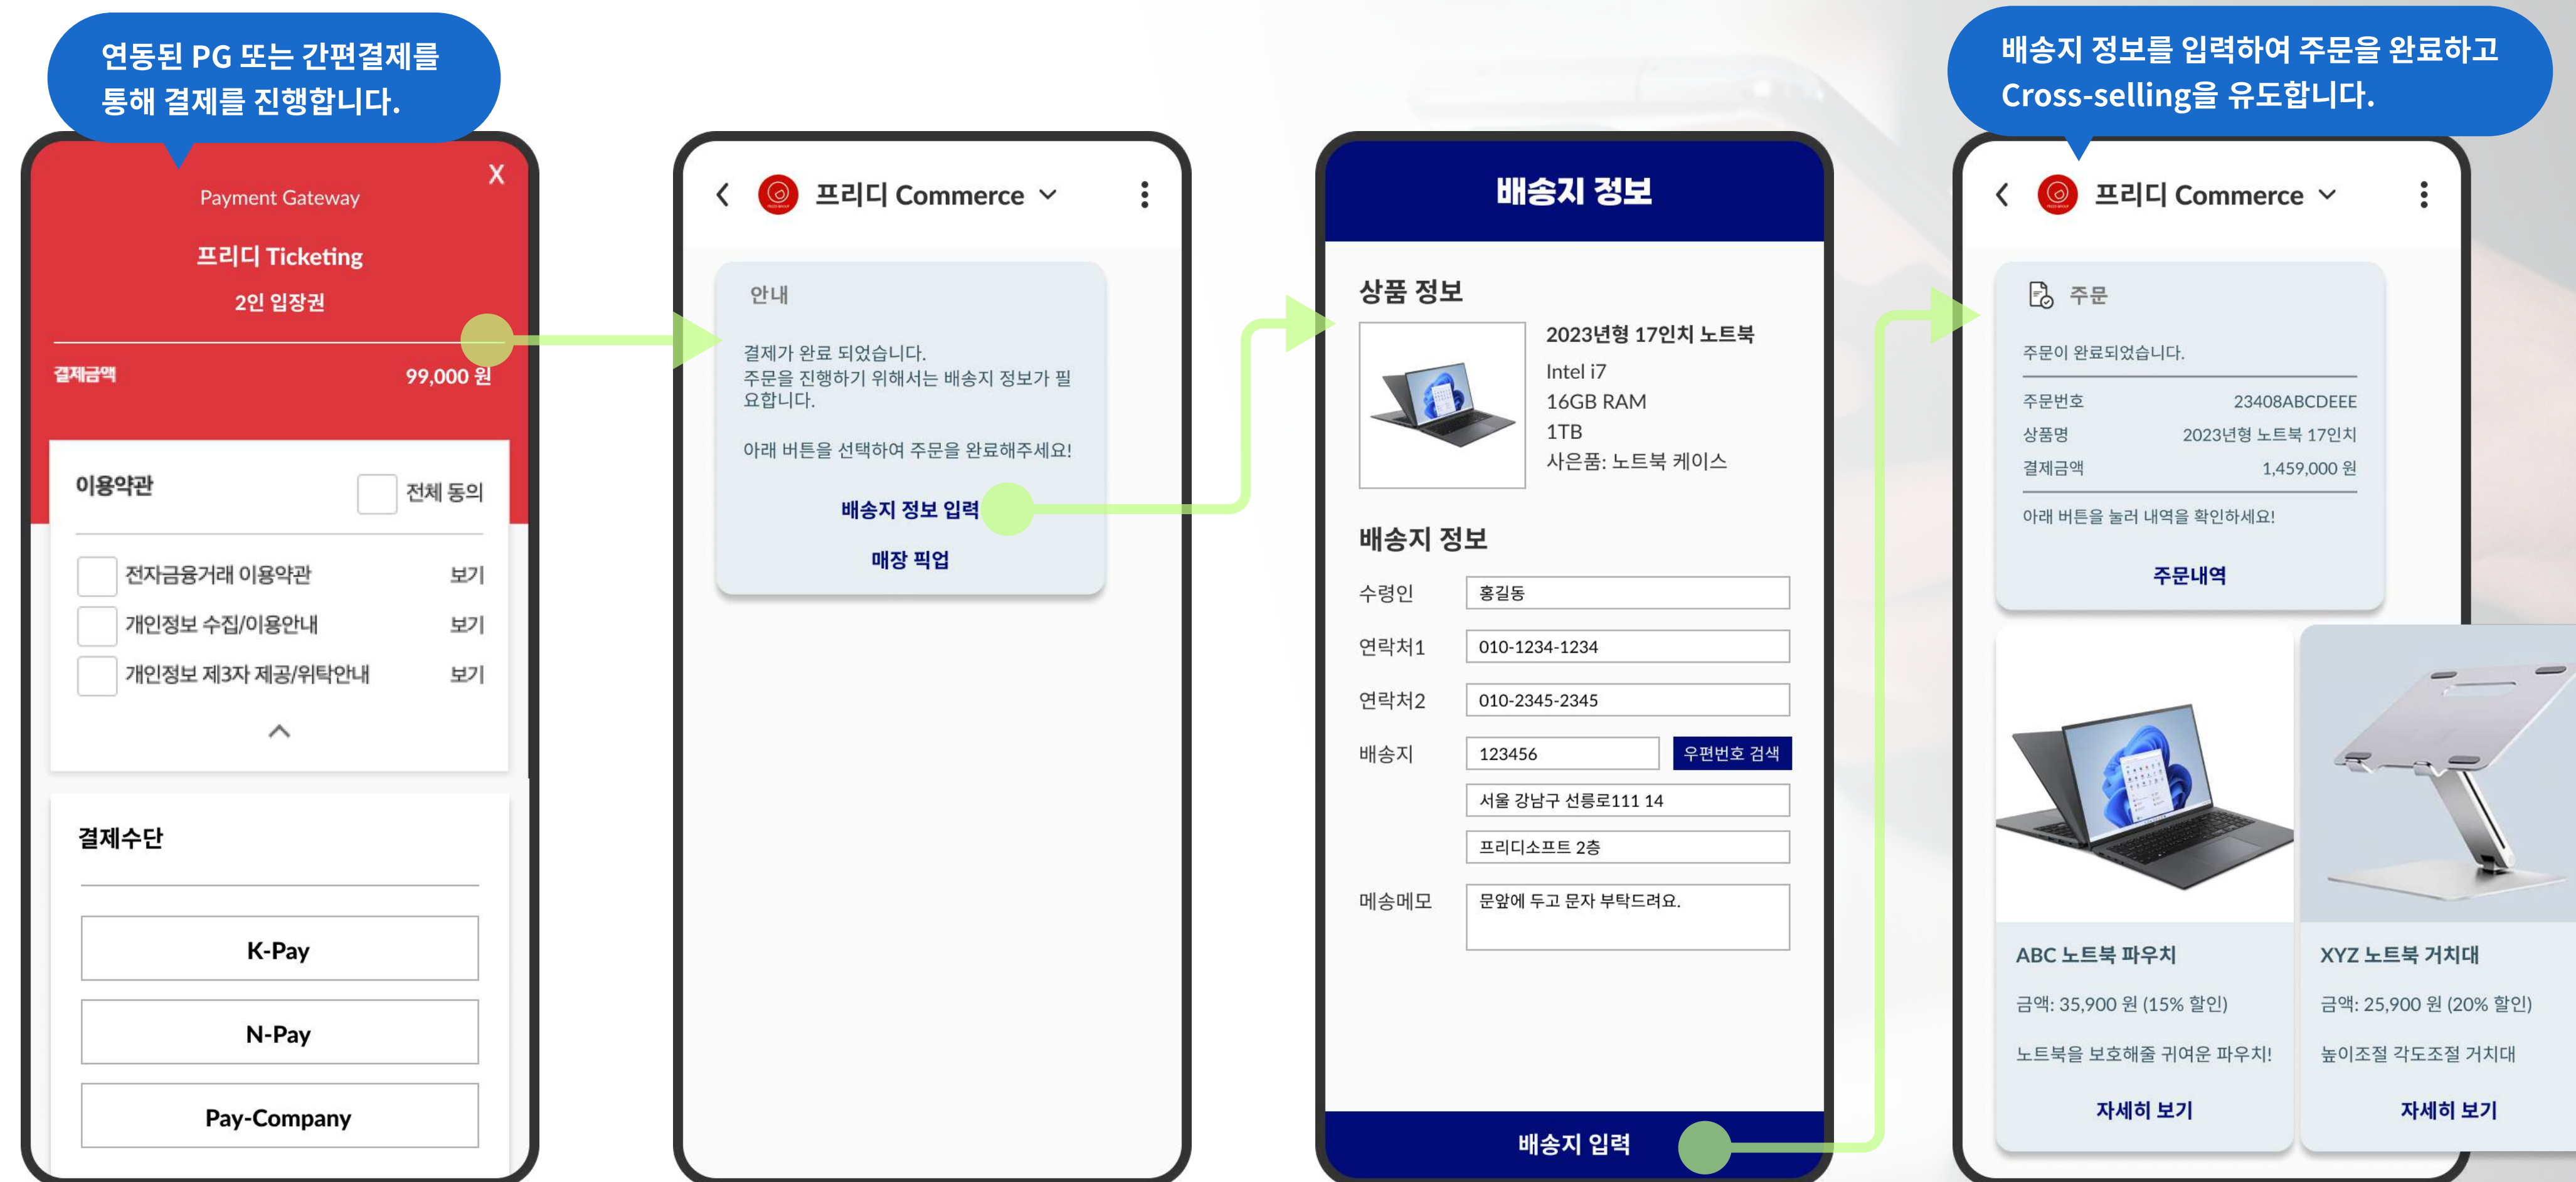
연동된 PG 또는 간편결제를 통해 결제를 진행합니다.

X
Payment Gateway
프리디 Ticketing
2인 입장권
결제금액 99,000 원

이용약관
전체 동의
전자금융거래 이용약관 보기
개인정보 수집/이용안내 보기
개인정보 제3자 제공/위탁안내 보기

결제수단
K-Pay
N-Pay
Pay-Company

프리디 Commerce

안내
결제가 완료 되었습니다.
주문을 진행하기 위해서는 배송지 정보가 필요합니다.

아래 버튼을 선택하여 주문을 완료해주세요!

배송지 정보 입력
매장 픽업

배송지 정보

상품 정보
2023년형 17인치 노트북
Intel i7
16GB RAM
1TB
사은품: 노트북 케이스

배송지 정보
수령인 홍길동
연락처1 010-1234-1234
연락처2 010-2345-2345
배송지 123456 우편번호 검색
서울 강남구 선릉로111 14
프리디소프트 2층
메송메모 문앞에 두고 문자 부탁드려요.

배송지 입력

배송지 정보를 입력하여 주문을 완료하고 Cross-selling을 유도합니다.

프리디 Commerce

주문
주문이 완료되었습니다.
주문번호 23408ABCDEEE
상품명 2023년형 노트북 17인치
결제금액 1,459,000 원
아래 버튼을 눌러 내역을 확인하세요!
주문내역

ABC 노트북 파우치
금액: 35,900 원 (15% 할인)
노트북을 보호해줄 귀여운 파우치!
자세히 보기

XYZ 노트북 거치대
금액: 25,900 원 (20% 할인)
높이조절 각도조절 거치대
자세히 보기